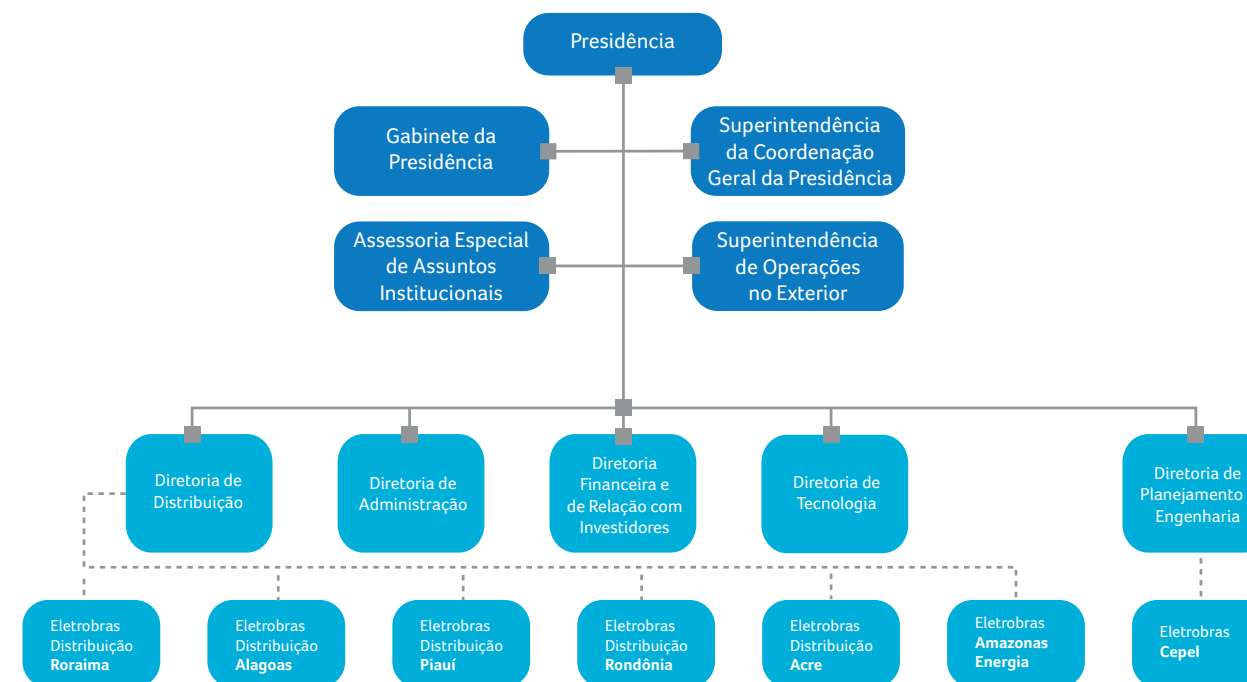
Presidência

Gabinete da Presidência

Superintendência da Coordenação Geral da Presidência

Assessoria Especial de Assuntos Institucionais

Superintendência de Operações no Exterior

Diretoria de Distribuição

Diretoria de Administração

Diretoria Financeira e de Relação com Investidores

Diretoria de Tecnologia

Diretoria de Planejamento Engenharia

Eletrobras Distribuição **Roraima**

Eletrobras Distribuição **Alagoas**

Eletrobras Distribuição **Piauí**

Eletrobras Distribuição **Rondônia**

Eletrobras Distribuição **Acre**

Eletrobras **Amazonas Energia**

Eletrobras **Cepel**